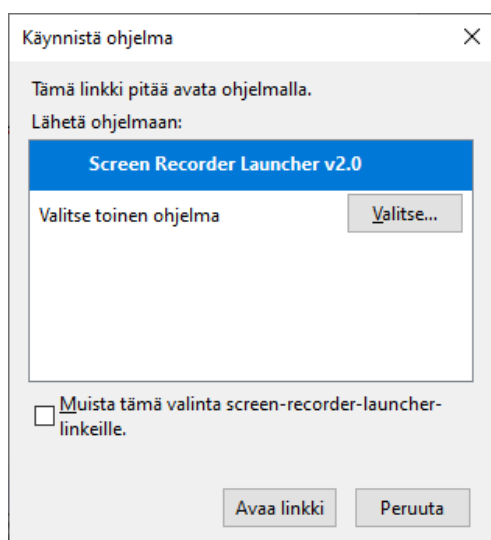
Käynnistä ohjelma

×

Tämä linkki pitää avata ohjelmalla.

Lähetä ohjelmaan:

Screen Recorder Launcher v2.0

Valitse toinen ohjelma

Valitse...

Muista tämä valinta screen-recorder-launcher-linkeille.

Avaa linkki

Peruuta